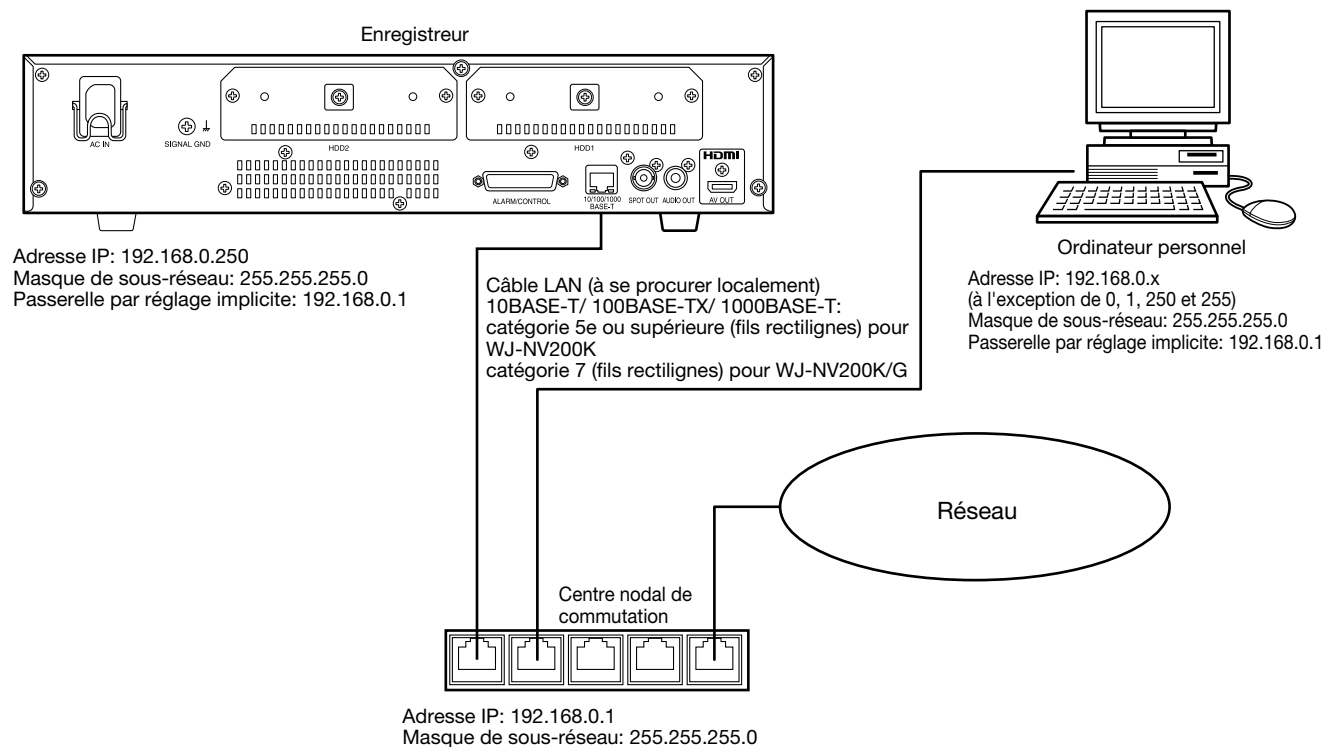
Enregistreur

AC IN
SIGNAL GND
HDD2
HDD1
ALARM/CONTROL
10/100/1000 BASE-T
SPOT OUT
AUDIO OUT
HDMI
AV OUT

Adresse IP: 192.168.0.250
Masque de sous-réseau: 255.255.255.0
Passerelle par réglage implicite: 192.168.0.1

Ordinateur personnel

Adresse IP: 192.168.0.x
(à l'exception de 0, 1, 250 et 255)
Masque de sous-réseau: 255.255.255.0
Passerelle par réglage implicite: 192.168.0.1

Câble LAN (à se procurer localement)
10BASE-T/ 100BASE-TX/ 1000BASE-T:
catégorie 5e ou supérieure (fils rectilignes) pour WJ-NV200K
catégorie 7 (fils rectilignes) pour WJ-NV200K/G

Réseau

Centre nodal de commutation

Adresse IP: 192.168.0.1
Masque de sous-réseau: 255.255.255.0